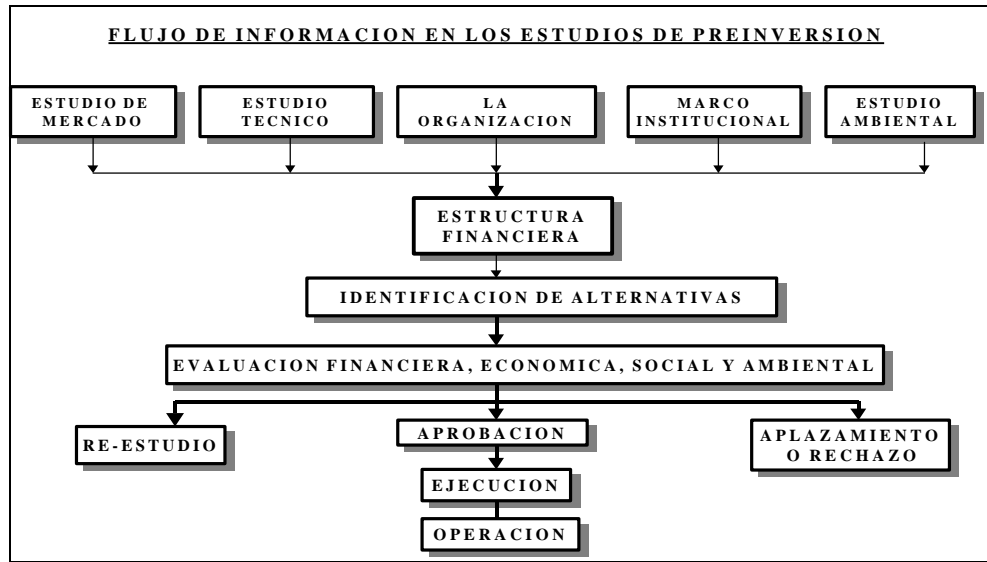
FLUJO DE INFORMACION EN LOS ESTUDIOS DE PREINVERSION

ESTUDIO DE MERCADO

ESTUDIO TECNICO

LA ORGANIZACION

MARCO INSTITUCIONAL

ESTUDIO AMBIENTAL

ESTRUCTURA FINANCIERA

IDENTIFICACION DE ALTERNATIVAS

EVALUACION FINANCIERA, ECONOMICA, SOCIAL Y AMBIENTAL

RE-ESTUDIO

APROBACION

APLAZAMIENTO O RECHAZO

EJECUCION

OPERACION